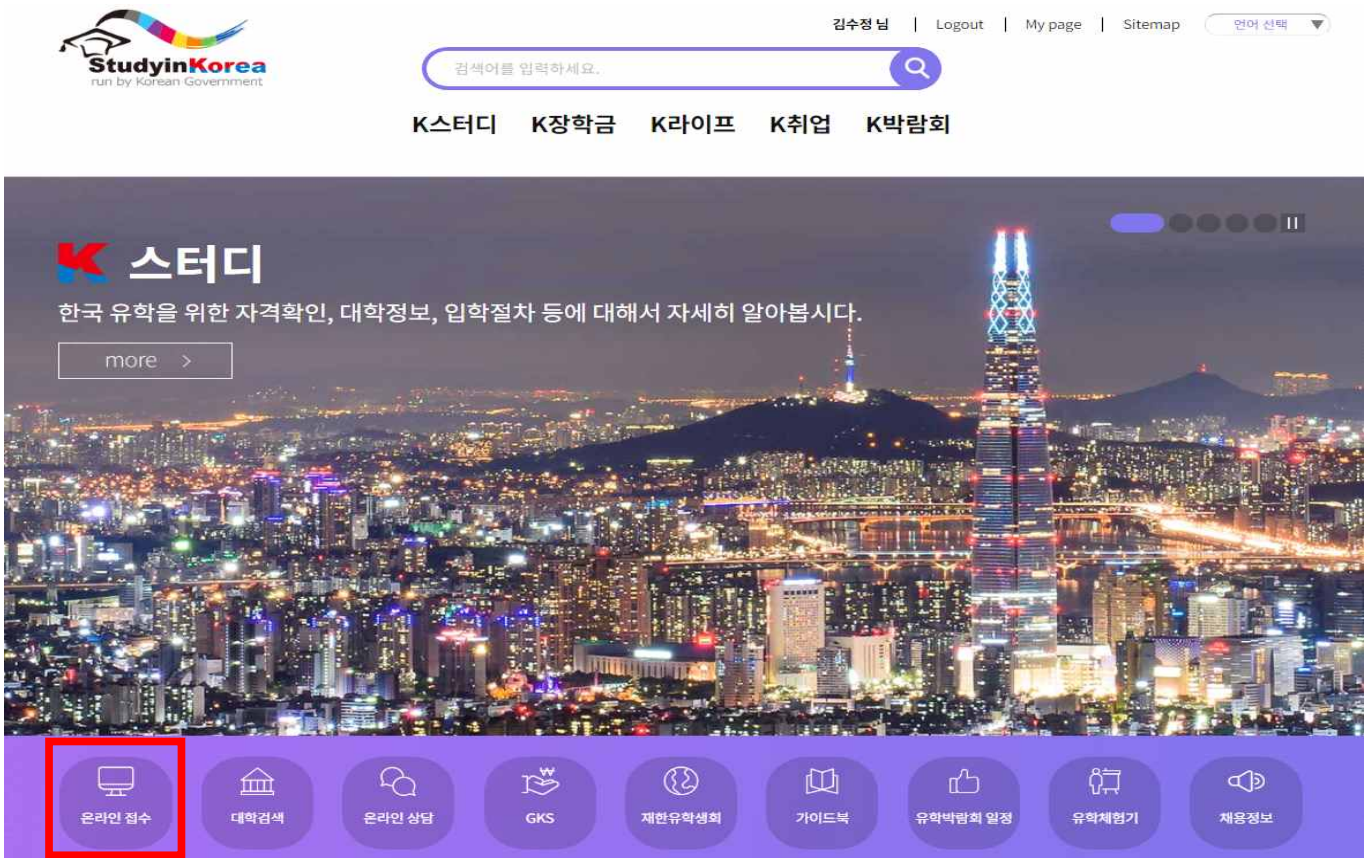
StudyinKorea
run by Korean Government

김수정 님 | Logout | My page | Sitemap | 언어 선택

검색어를 입력하세요.

K스터디 K장학금 K라이프 K취업 K박람회

K 스터디
한국 유학을 위한 자격확인, 대학정보, 입학절차 등에 대해서 자세히 알아봅시다.
more >

온라인 접수
대학검색
온라인 상담
GKS
재한유학생회
가이드북
유학박람회 일정
유학체험기
채용정보